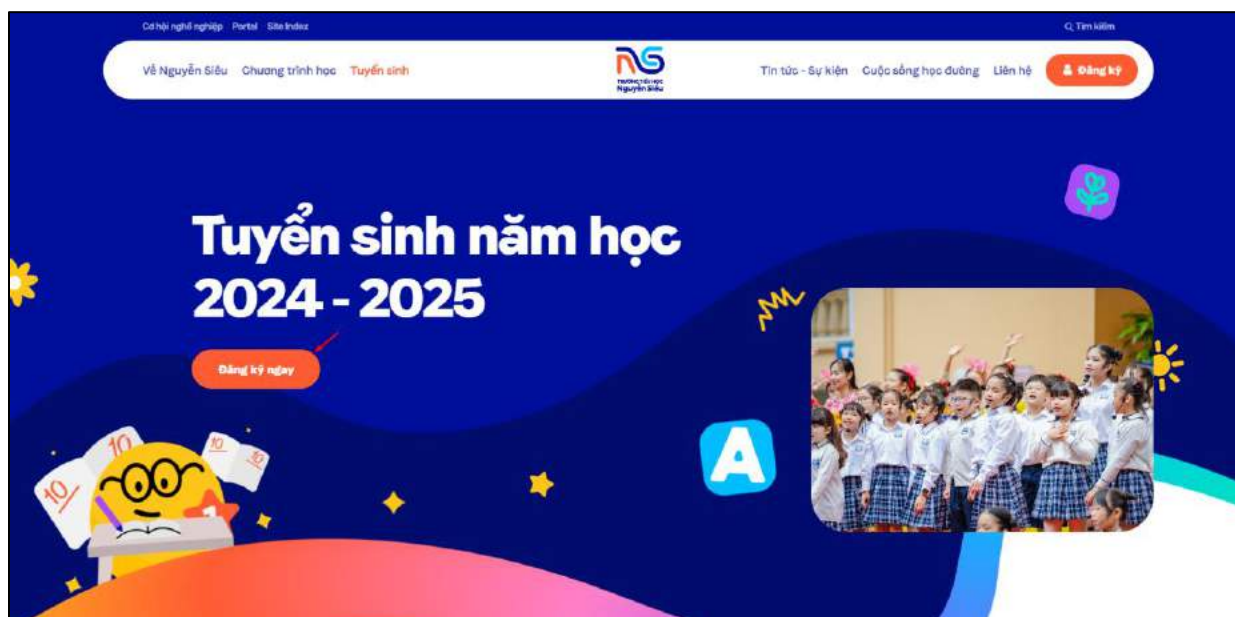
Cơ hội nghề nghiệp Portal Site Index

Tìm kiếm

Về Nguyễn Siêu Chương trình học Tuyển sinh

NS
TRƯỜNG TIỂU HỌC
Nguyễn Siêu

Tin tức - Sự kiện Cuộc sống học đường Liên hệ Đăng ký

Tuyển sinh năm học 2024 - 2025

Đăng ký ngay

10

10

10

10

A